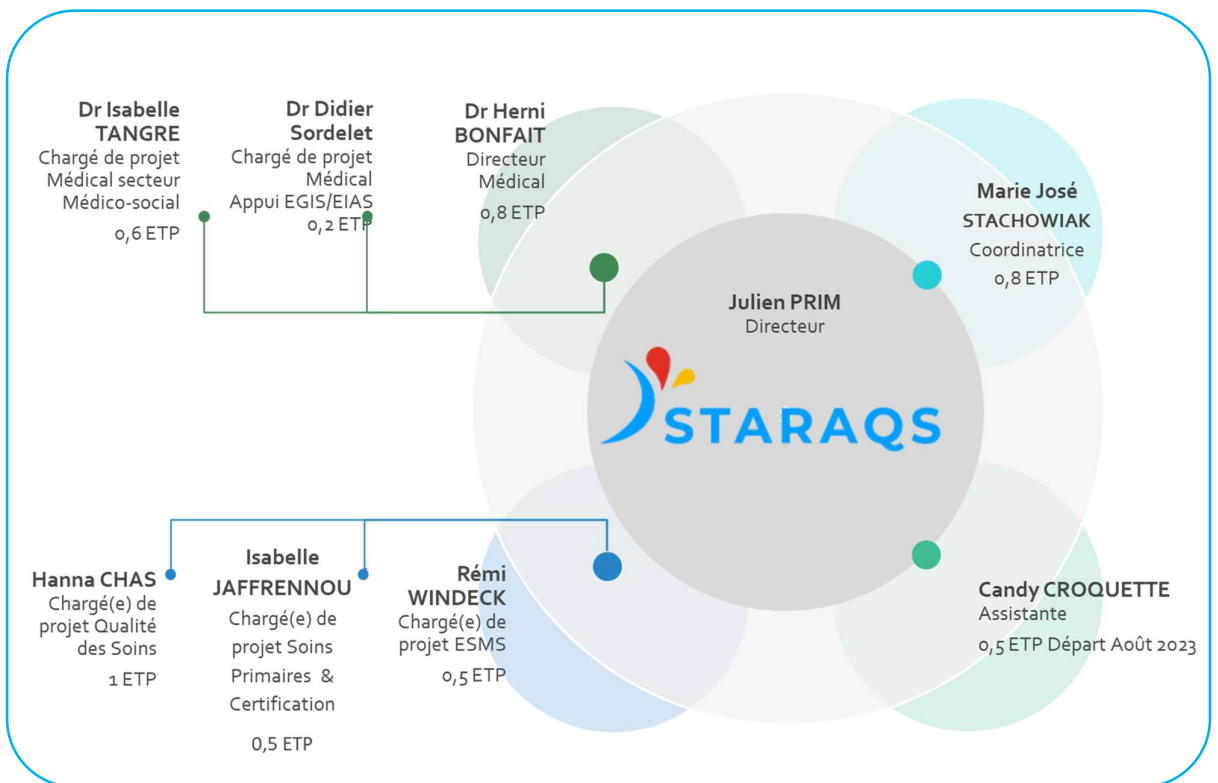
Dr Isabelle TANGRE
Chargé de projet Médical secteur Médico-social
0,6 ETP

Dr Didier Sordelet
Chargé de projet Médical Appui EGIS/EIAS
0,2 ETP

Dr Herni BONFAIT
Directeur Médical
0,8 ETP

Marie José STACHOWIAK
Coordinatrice
0,8 ETP

Julien PRIM
Directeur

STARAQS

Hanna CHAS
Chargé(e) de projet Qualité des Soins
1 ETP

Isabelle JAFFRENNOU
Chargé(e) de projet Soins Primaires & Certification
0,5 ETP

Rémi WINDECK
Chargé(e) de projet ESMS
0,5 ETP

Candy CROQUETTE
Assistante
0,5 ETP Départ Août 2023